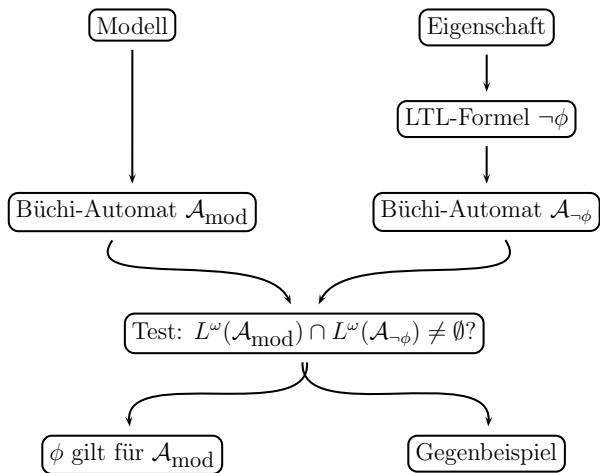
Modell

Eigenschaft

LTL-Formel $\neg\phi$

Büchi-Automat $\mathcal{A}_{\text{mod}}$

Büchi-Automat $\mathcal{A}_{\neg\phi}$

Test: $L^{\omega}(\mathcal{A}_{\text{mod}}) \cap L^{\omega}(\mathcal{A}_{\neg\phi}) \neq \emptyset$?

$\phi$ gilt für $\mathcal{A}_{\text{mod}}$

Gegenbeispiel